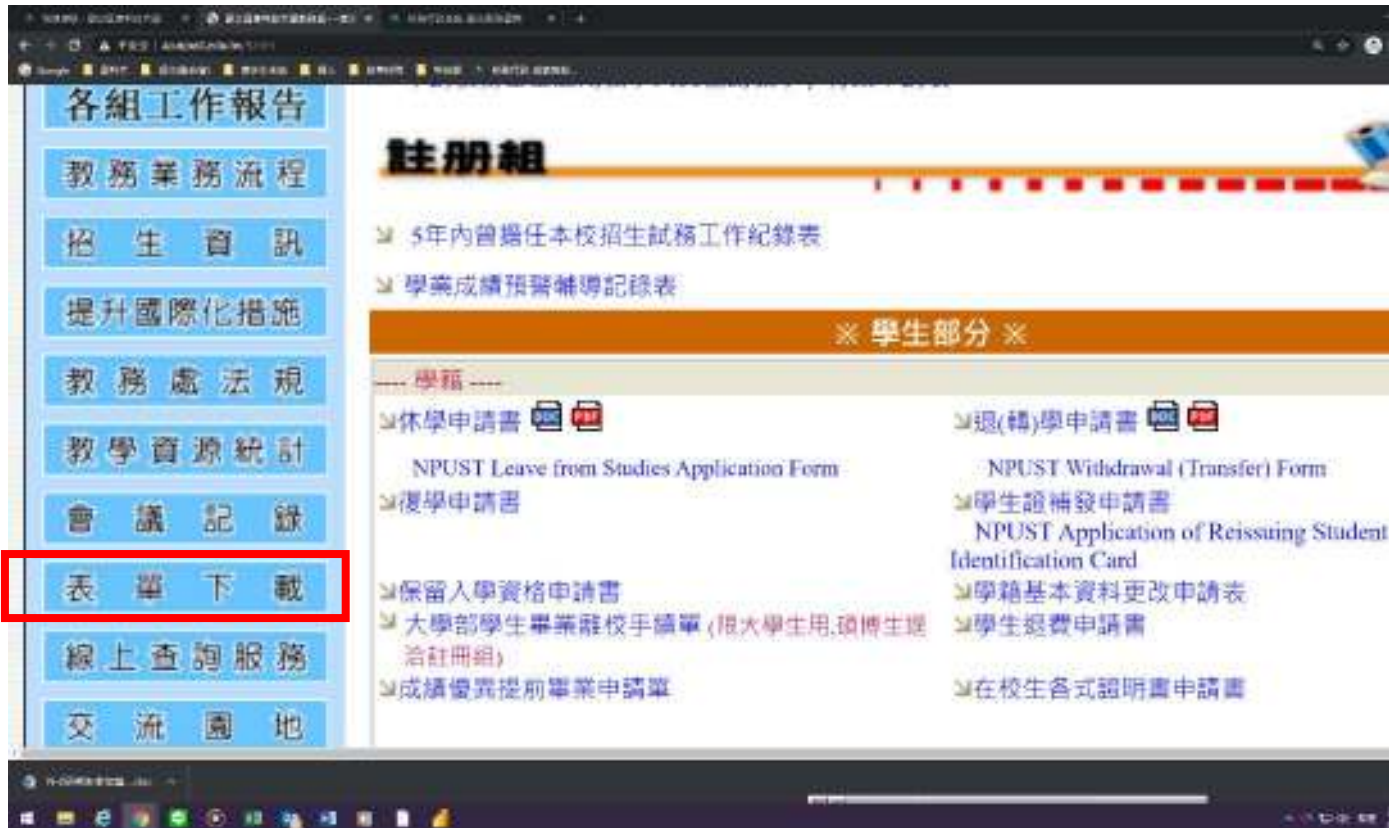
各組工作報告

教務業務流程

招生資訊

提升國際化措施

教務處法規

教學資源統計

會議記錄

表單下載

線上查詢服務

交流園地

註册組

5年內曾擔任本校招生試務工作紀錄表

學業成績預警輔導記錄表

※ 學生部分 ※

---- 學籍 ----

休學申請書 DOC PDF

NPUST Leave from Studies Application Form

復學申請書

保留入學資格申請書

大學部學生畢業離校手續單 (限大學生用,碩博生逕洽註冊組)

成績優異提前畢業申請單

退(轉)學申請書 DOC PDF

NPUST Withdrawal (Transfer) Form

學生證補發申請書

NPUST Application of Reissuing Student Identification Card

學籍基本資料更改申請表

學生退費申請書

在校生各式證明書申請書